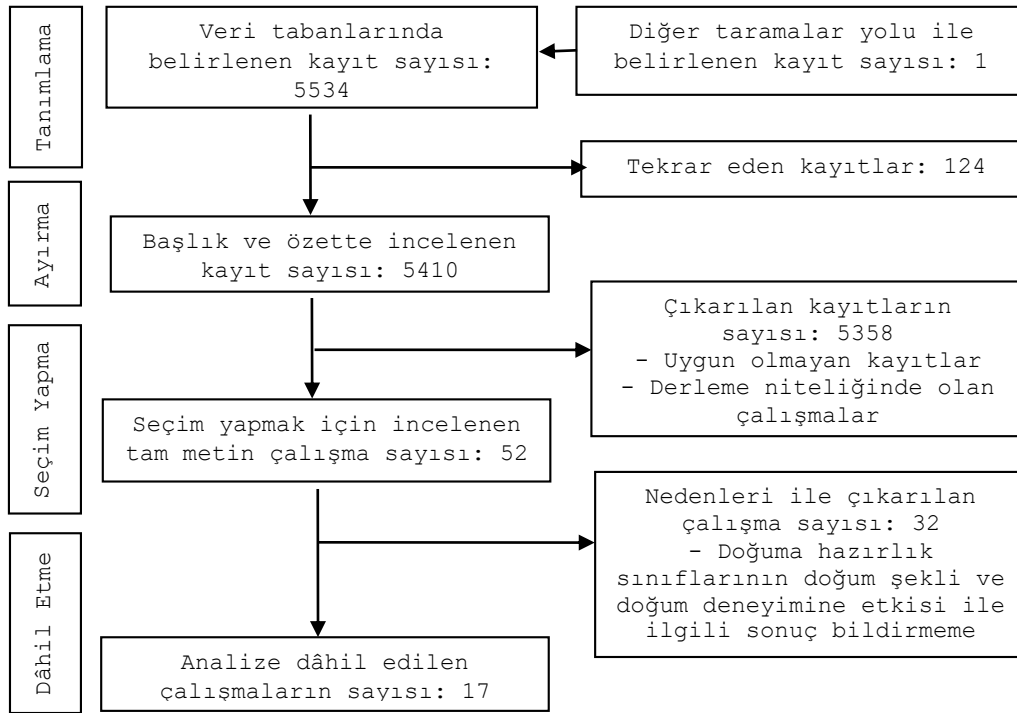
Tanımlama

Veri tabanlarında belirlenen kayıt sayısı: 5534

Diğer taramalar yolu ile belirlenen kayıt sayısı: 1

Tekrar eden kayıtlar: 124

Ayırma

Başlık ve özette incelenen kayıt sayısı: 5410

Çıkarılan kayıtların sayısı: 5358
- Uygun olmayan kayıtlar
- Derleme niteliğinde olan çalışmalar

Seçim Yapma

Seçim yapmak için incelenen tam metin çalışma sayısı: 52

Nedenleri ile çıkarılan çalışma sayısı: 32
- Doğuma hazırlık sınıflarının doğum şekli ve doğum deneyimine etkisi ile ilgili sonuç bildirmeme

Dâhil Etme

Analize dâhil edilen çalışmaların sayısı: 17